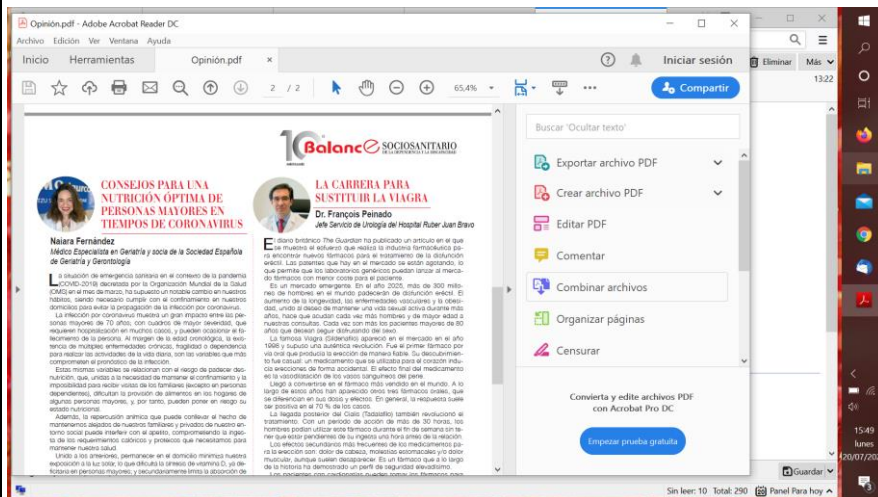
Opinión.pdf - Adobe Acrobat Reader DC

Archivo Edición Ver Ventana Ayuda

Inicio Herramientas Opinión.pdf ×

? Iniciar sesión

2 / 2 65,4% Compartir

10 Balance SOCIOSANITARIO

CONSEJOS PARA UNA NUTRICIÓN ÓPTIMA DE PERSONAS MAYORES EN TIEMPOS DE CORONAVIRUS

Naiara Fernández
Médico Especialista en Geriatría y socia de la Sociedad Española de Geriatría y Gerontología

La situación de emergencia sanitaria en el contexto de la pandemia (COVID-2019) decretada por la Organización Mundial de la Salud (OMS) en el mes de marzo, ha supuesto un notable cambio en nuestros hábitos, siendo necesario cumplir con el confinamiento en nuestros domicilios para evitar la propagación de la infección por coronavirus.

La infección por coronavirus muestra un gran impacto entre las personas mayores de 70 años, con cuadros de mayor severidad, que requieren hospitalización en muchos casos, y pueden ocasionar el fallecimiento de la persona. Al margen de la edad cronológica, la existencia de múltiples enfermedades crónicas, fragilidad o dependencia para realizar las actividades de la vida diaria, son las variables que más comprometen el pronóstico de la infección.

Estas mismas variables se relacionan con el riesgo de padecer desnutrición, que, unidas a la necesidad de mantener el confinamiento y la imposibilidad para recibir visitas de los familiares (excepto en personas dependientes), dificultan la provisión de alimentos en los hogares de algunas personas mayores, y, por tanto, pueden poner en riesgo su estado nutricional.

Además, la repercusión anímica que puede conllevar el hecho de mantenernos alejados de nuestros familiares y privados de nuestro entorno social puede interferir con el apetito, comprometiendo la ingesta de los requerimientos calóricos y proteicos que necesitamos para mantener nuestra salud.

Unido a lo anterior, permanecer en el domicilio minimiza nuestra exposición a la luz solar, lo que dificulta la síntesis de vitamina D, y deteriora en personas mayores, y secundariamente limita la absorción de

LA CARRERA PARA SUSTITUIR LA VIAGRA

Dr. François Peinado
Jefe Servicio de Urología del Hospital Ruber Juan Bravo

El diario británico The Guardian ha publicado un artículo en el que se muestra el esfuerzo que realiza la industria farmacéutica para encontrar nuevos fármacos para el tratamiento de la disfunción eréctil. Las patentes que hay en el mercado se están agotando, lo que permite que los laboratorios genéricos puedan lanzar al mercado fármacos con menor coste para el paciente.

Es un mercado emergente. En el año 2025, más de 300 millones de hombres en el mundo padecerán de disfunción eréctil. El aumento de la longevidad, las enfermedades vasculares y la obesidad, unido al deseo de mantener una vida sexual activa durante más años, hace que acudan cada vez más hombres y de mayor edad a nuestras consultas. Cada vez son más los pacientes mayores de 80 años que desean seguir disfrutando del sexo.

La famosa Viagra (Sildenafilo) apareció en el mercado en el año 1998 y supuso una auténtica revolución. Fue el primer fármaco por vía oral que producía la erección de manera fiable. Su descubrimiento fue casual: un medicamento que se utilizaba para el corazón inducía erecciones de forma accidental. El efecto final del medicamento es la vasodilatación de los vasos sanguíneos del pene.

Llegó a convertirse en el fármaco más vendido en el mundo. A lo largo de estos años han aparecido otros tres fármacos orales, que se diferencian en sus dosis y efectos. En general, la respuesta suele ser positiva en el 70 % de los casos.

La llegada posterior del Cialis (Tadalafilo) también revolucionó el tratamiento. Con un periodo de acción de más de 30 horas, los hombres podían utilizar este fármaco durante el fin de semana sin tener que estar pendientes de su ingesta una hora antes de la relación.

Los efectos secundarios más frecuentes de los medicamentos para la erección son: dolor de cabeza, molestias estomacales y/o dolor muscular, aunque suelen desaparecer. Es un fármaco que a lo largo de la historia ha demostrado un perfil de seguridad elevadísimo.

Buscar 'Ocultar texto'

Exportar archivo PDF
Crear archivo PDF
Editar PDF
Comentar
Combinar archivos
Organizar páginas
Censurar

Convierta y edite archivos PDF con Acrobat Pro DC

Empezar prueba gratuita

Eliminar Más
13:22
Guardar
Sin leer: 10 Total: 290 Panel Para hoy
15:49
lunes
20/07/20